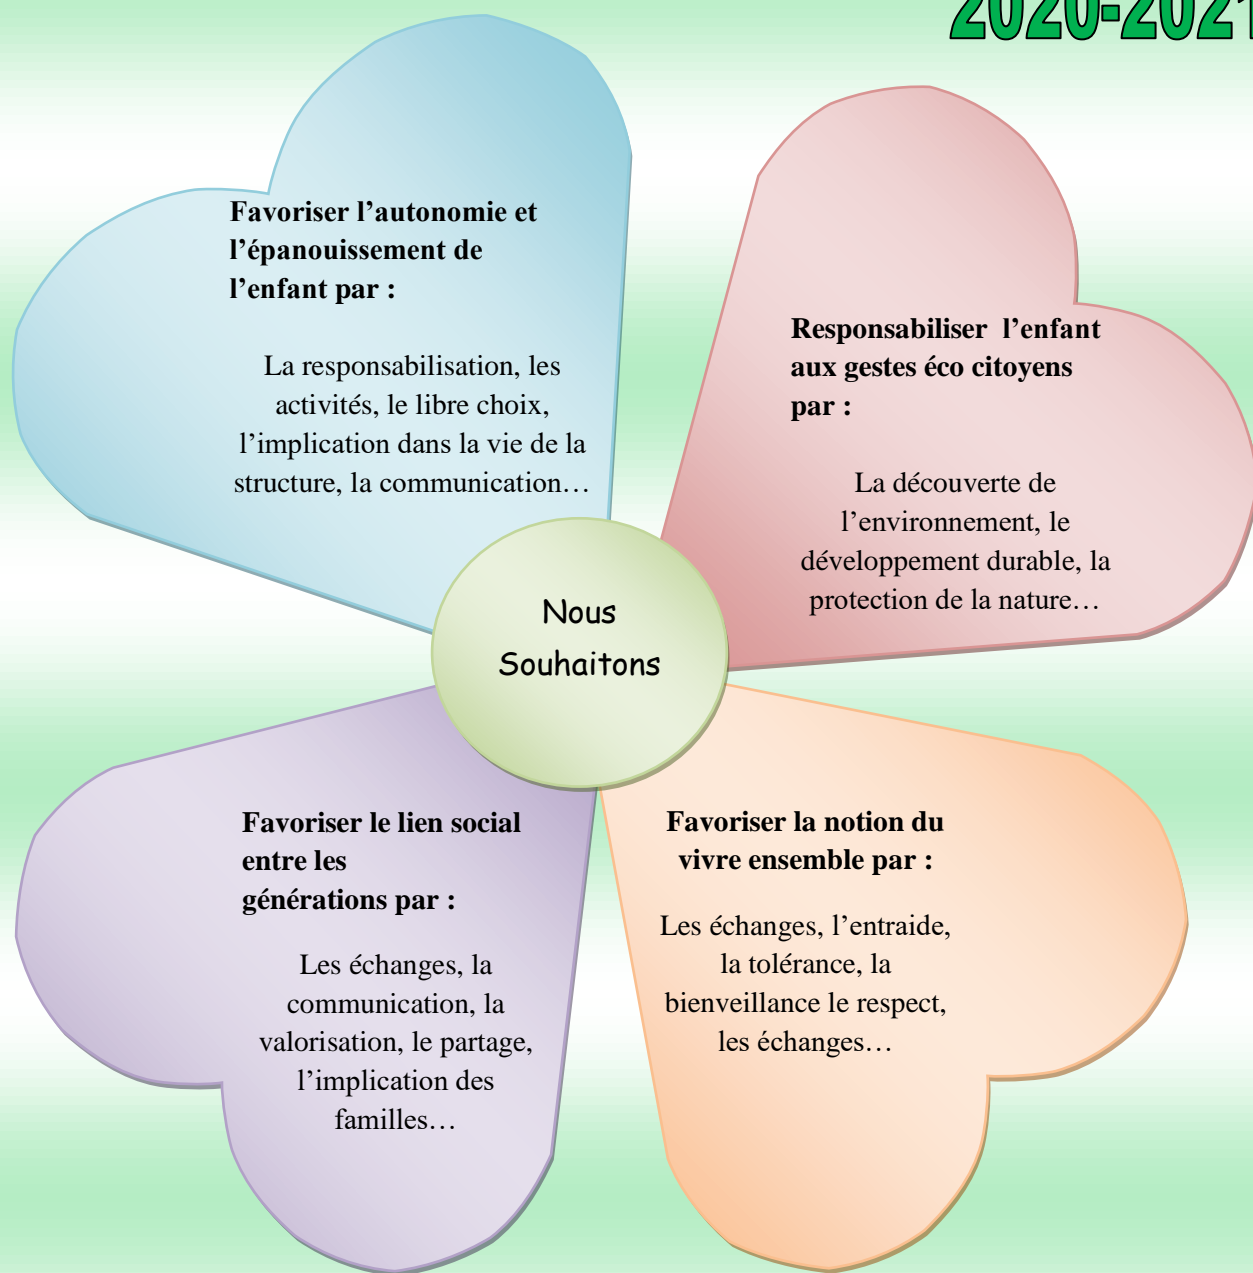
2020-2021

Favoriser l'autonomie et l'épanouissement de l'enfant par :

La responsabilisation, les activités, le libre choix, l'implication dans la vie de la structure, la communication…

Responsabiliser l'enfant aux gestes éco citoyens par :

La découverte de l'environnement, le développement durable, la protection de la nature…

Nous Souhaitons

Favoriser le lien social entre les générations par :

Les échanges, la communication, la valorisation, le partage, l'implication des familles…

Favoriser la notion du vivre ensemble par :

Les échanges, l'entraide, la tolérance, la bienveillance le respect, les échanges…